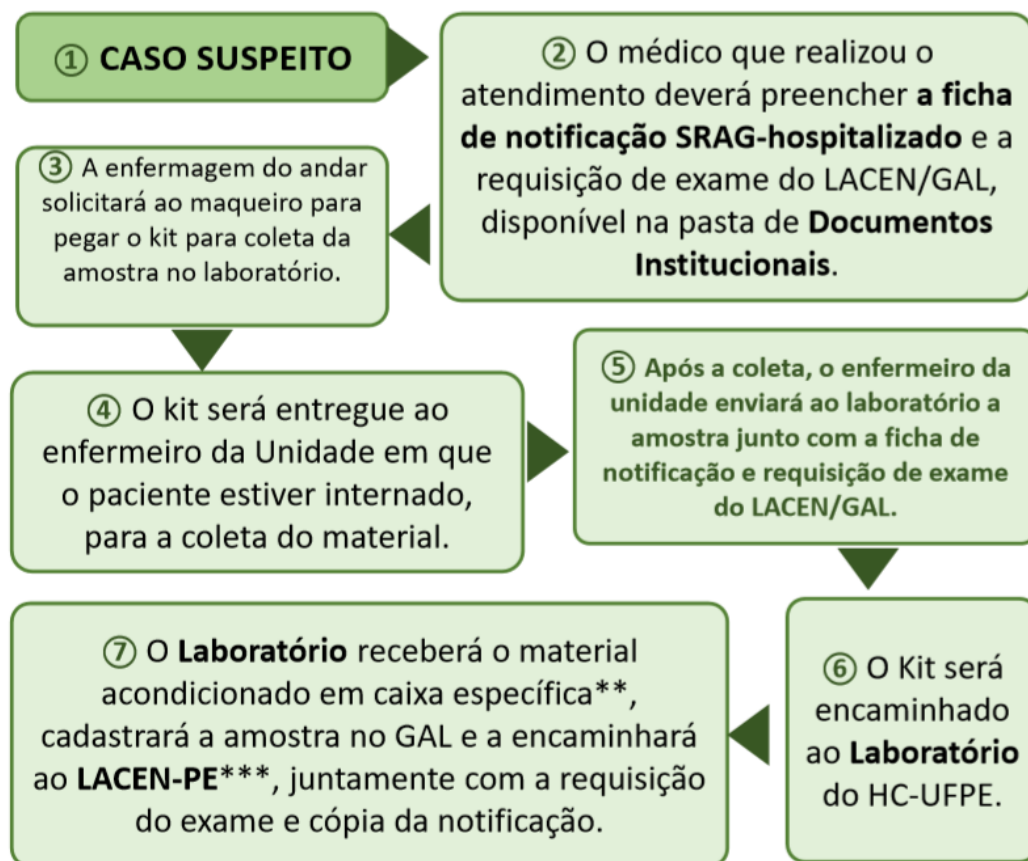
① CASO SUSPEITO

② O médico que realizou o atendimento deverá preencher a ficha de notificação SRAG-hospitalizado e a requisição de exame do LACEN/GAL, disponível na pasta de Documentos Institucionais.

③ A enfermagem do andar solicitará ao maqueiro para pegar o kit para coleta da amostra no laboratório.

④ O kit será entregue ao enfermeiro da Unidade em que o paciente estiver internado, para a coleta do material.

⑤ Após a coleta, o enfermeiro da unidade enviará ao laboratório a amostra junto com a ficha de notificação e requisição de exame do LACEN/GAL.

⑥ O Kit será encaminhado ao Laboratório do HC-UFPE.

⑦ O Laboratório receberá o material acondicionado em caixa específica**, cadastrará a amostra no GAL e a encaminhará ao LACEN-PE***, juntamente com a requisição do exame e cópia da notificação.